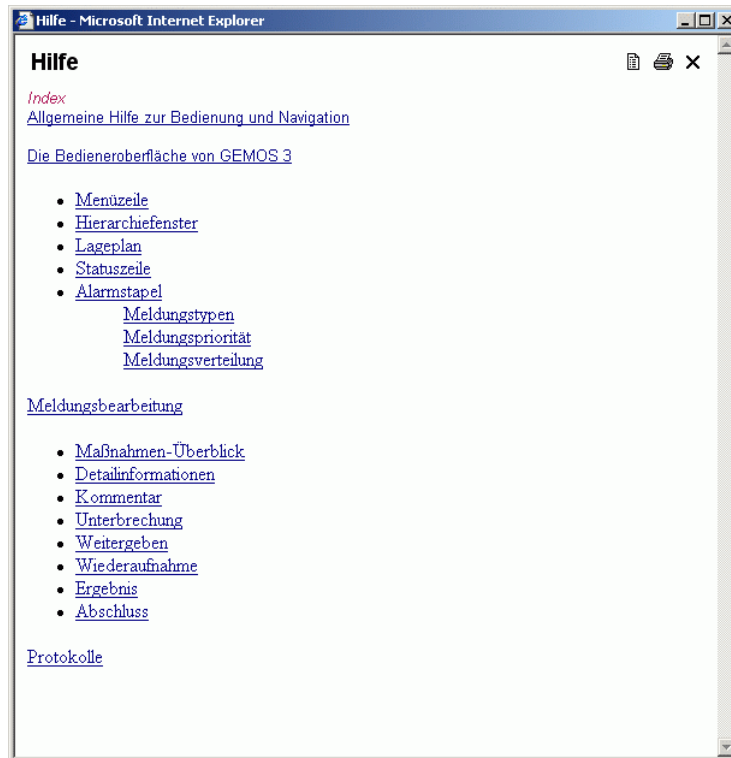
Hilfe - Microsoft Internet Explorer

Hilfe

Index
Allgemeine Hilfe zur Bedienung und Navigation

Die Bedieneroberfläche von GEMOS 3

- Menüzeile
- Hierarchiefenster
- Lageplan
- Statuszeile
- Alarmstapel
  - Meldungstypen
  - Meldungspriorität
  - Meldungsverteilung

Meldungsbearbeitung

- Maßnahmen-Überblick
- Detailinformationen
- Kommentar
- Unterbrechung
- Weitergeben
- Wiederaufnahme
- Ergebnis
- Abschluss

Protokolle